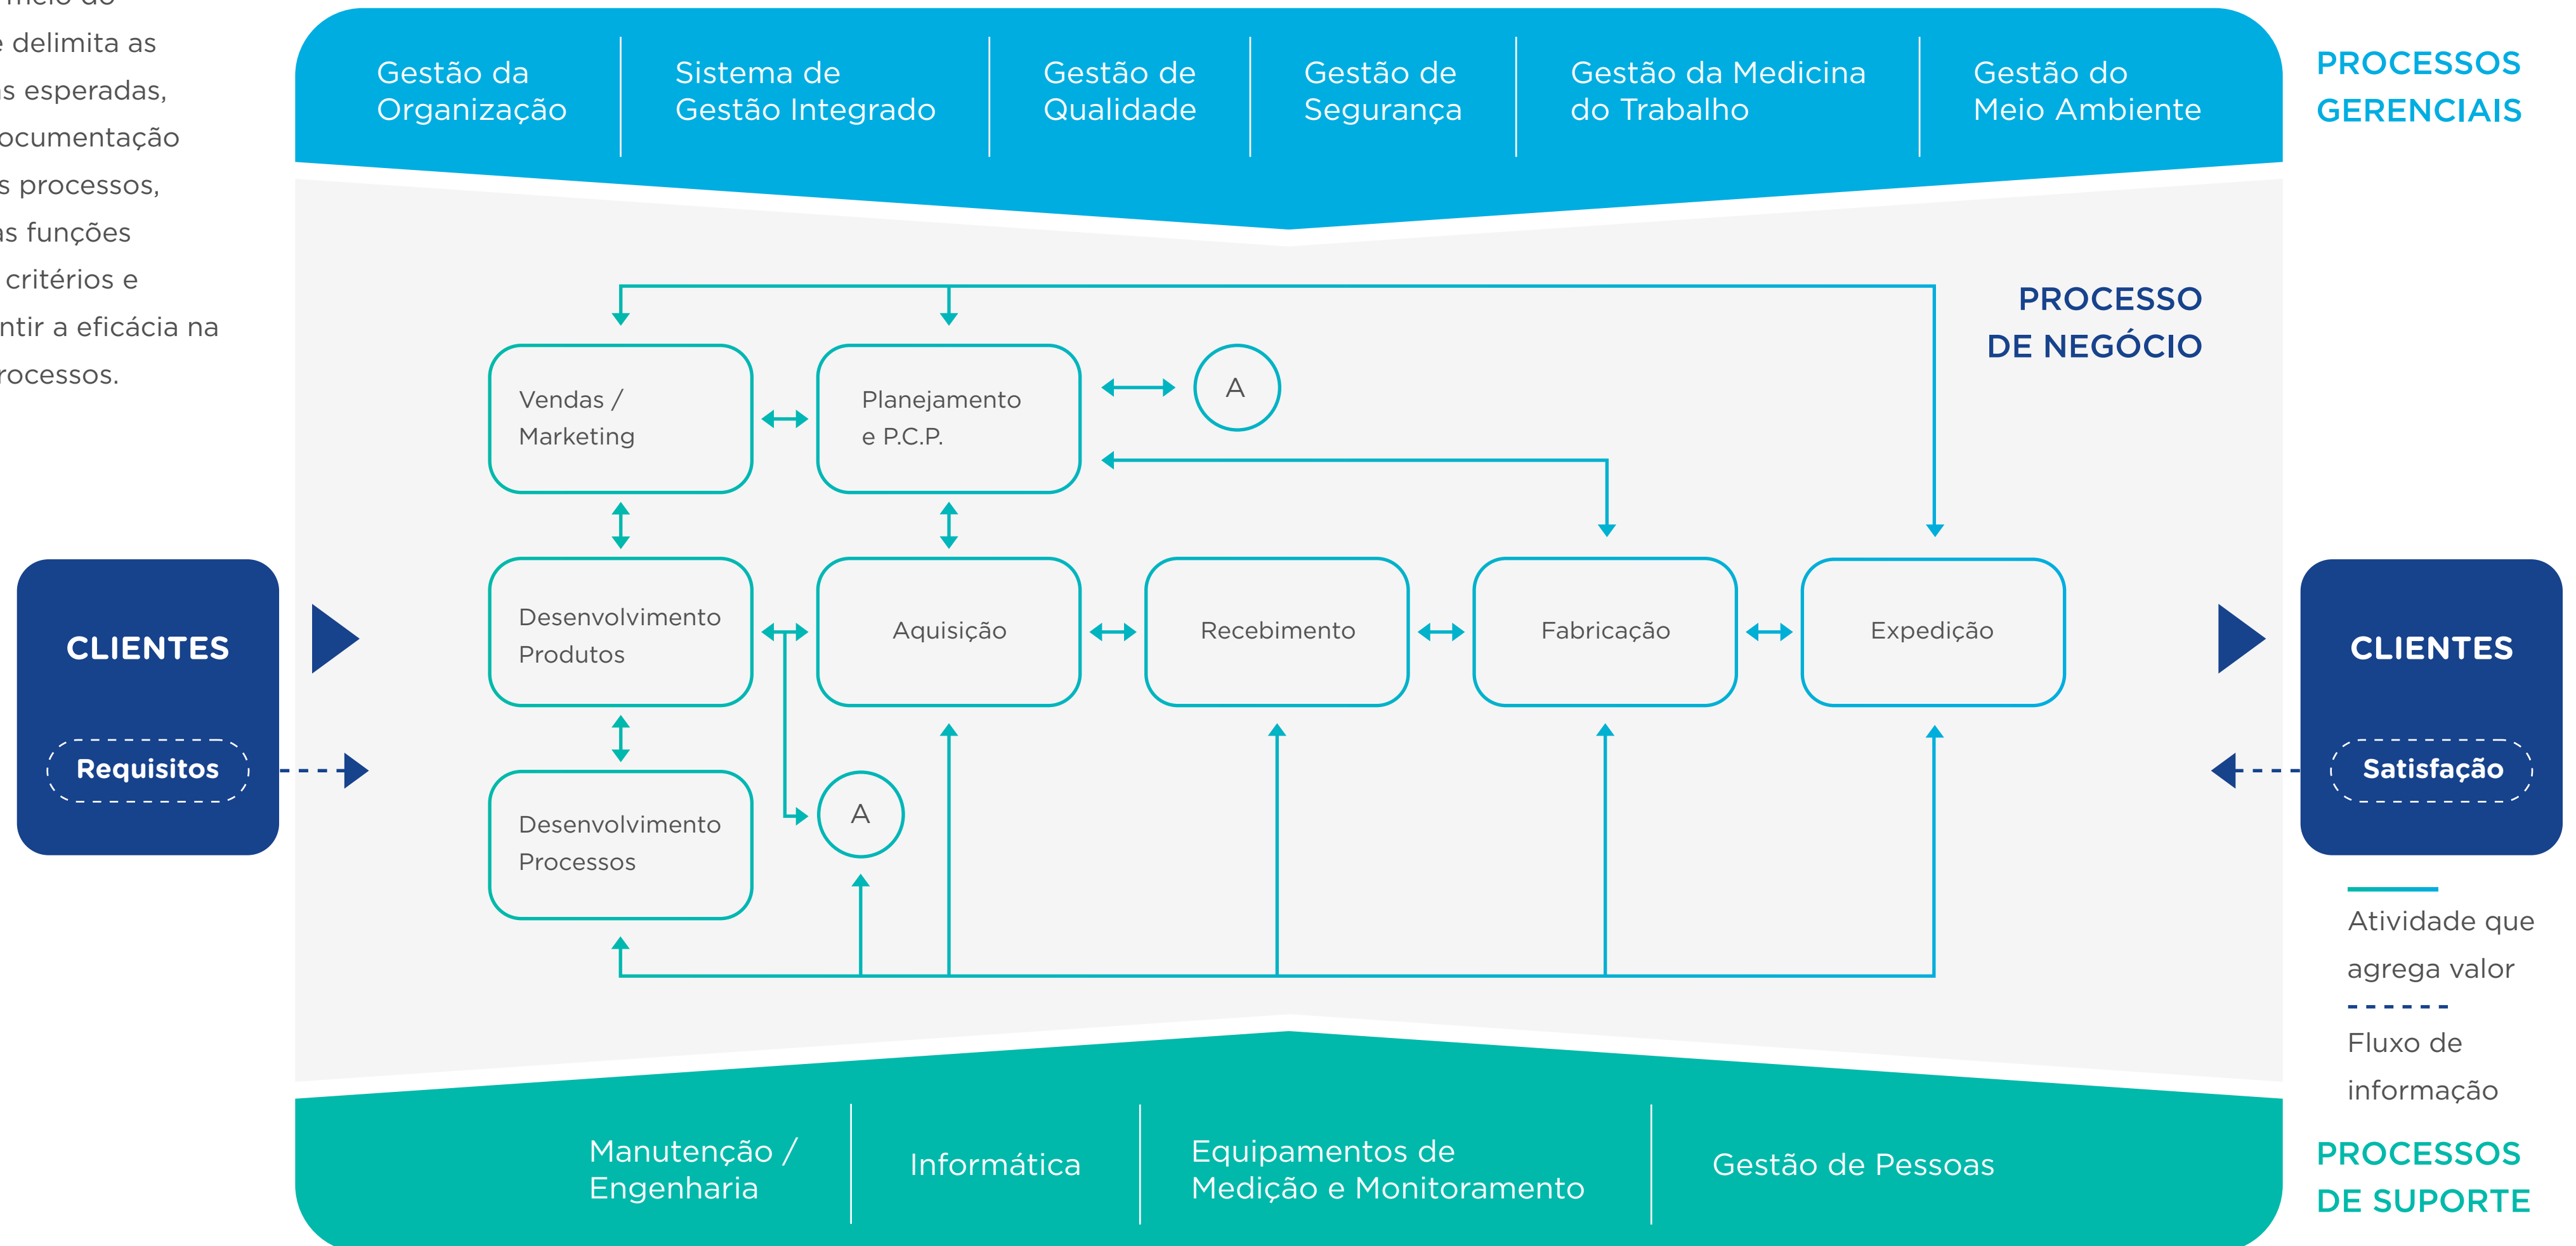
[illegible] delimita as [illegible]s esperadas, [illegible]ocumentação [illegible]s processos, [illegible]s funções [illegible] critérios e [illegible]ntir a eficácia na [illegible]rocessos.

Gestão da Organização | Sistema de Gestão Integrado | Gestão de Qualidade | Gestão de Segurança | Gestão da Medicina do Trabalho | Gestão do Meio Ambiente

PROCESSOS GERENCIAIS

PROCESSO DE NEGÓCIO

Vendas / Marketing

Planejamento e P.C.P.

A

Desenvolvimento Produtos

Aquisição

Recebimento

Fabricação

Expedição

Desenvolvimento Processos

A

CLIENTES

Requisitos

CLIENTES

Satisfação

Atividade que agrega valor

Fluxo de informação

Manutenção / Engenharia | Informática | Equipamentos de Medição e Monitoramento | Gestão de Pessoas

PROCESSOS DE SUPORTE